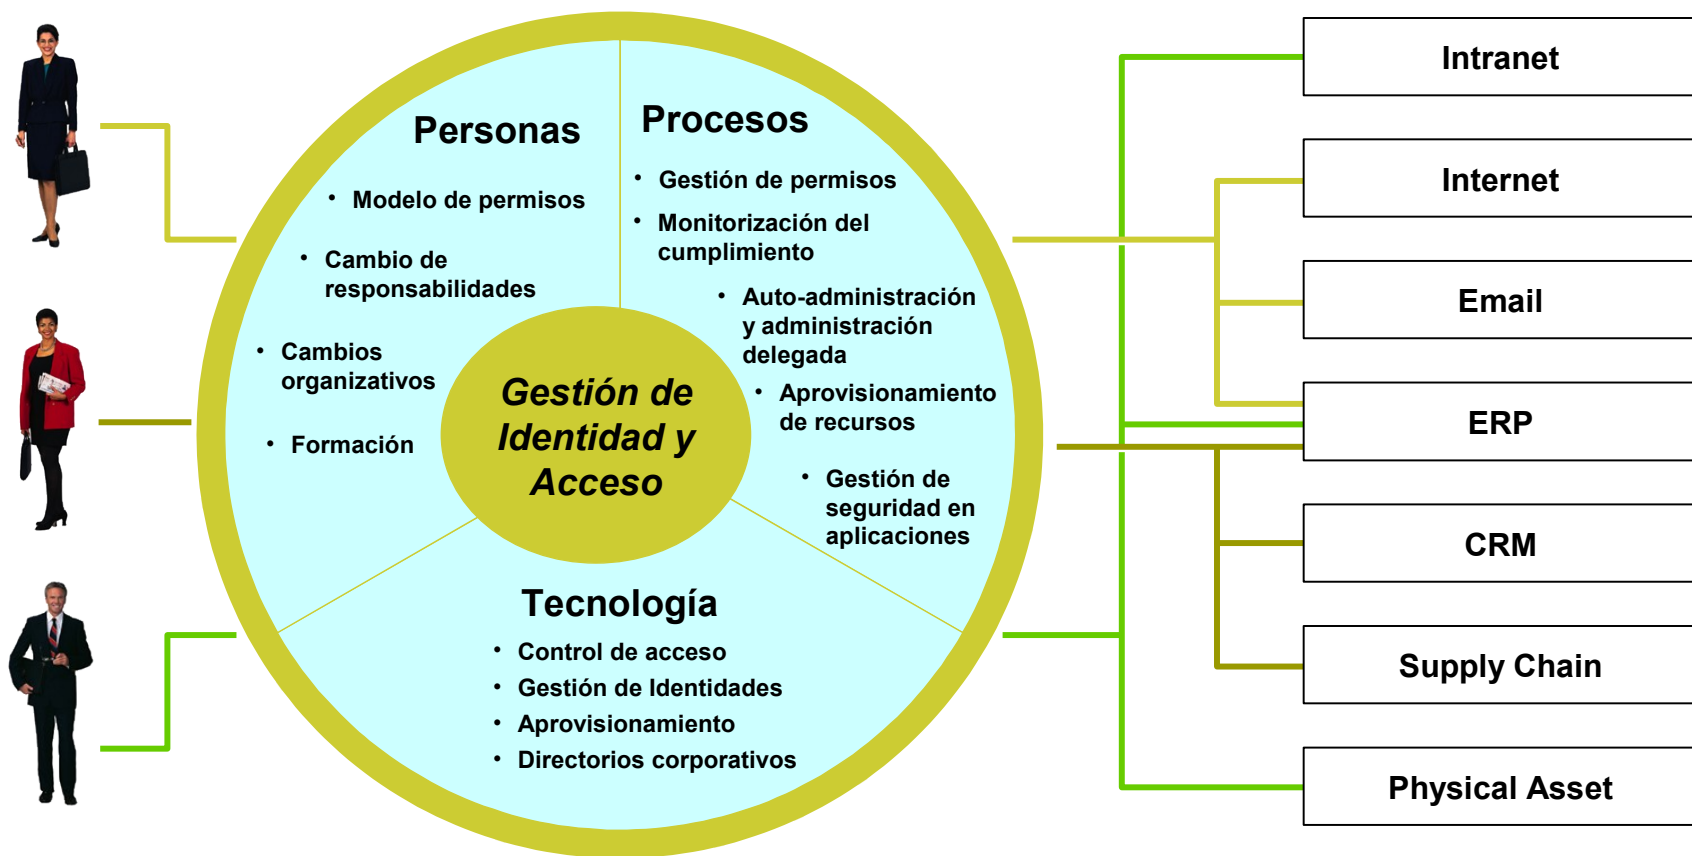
Personas

- Modelo de permisos
- Cambio de responsabilidades
- Cambios organizativos
- Formación

Procesos

- Gestión de permisos
- Monitorización del cumplimiento
- Auto-administración y administración delegada
- Aprovisionamiento de recursos
- Gestión de seguridad en aplicaciones

Gestión de Identidad y Acceso

Tecnología

- Control de acceso
- Gestión de Identidades
- Aprovisionamiento
- Directorios corporativos

Intranet

Internet

Email

ERP

CRM

Supply Chain

Physical Asset